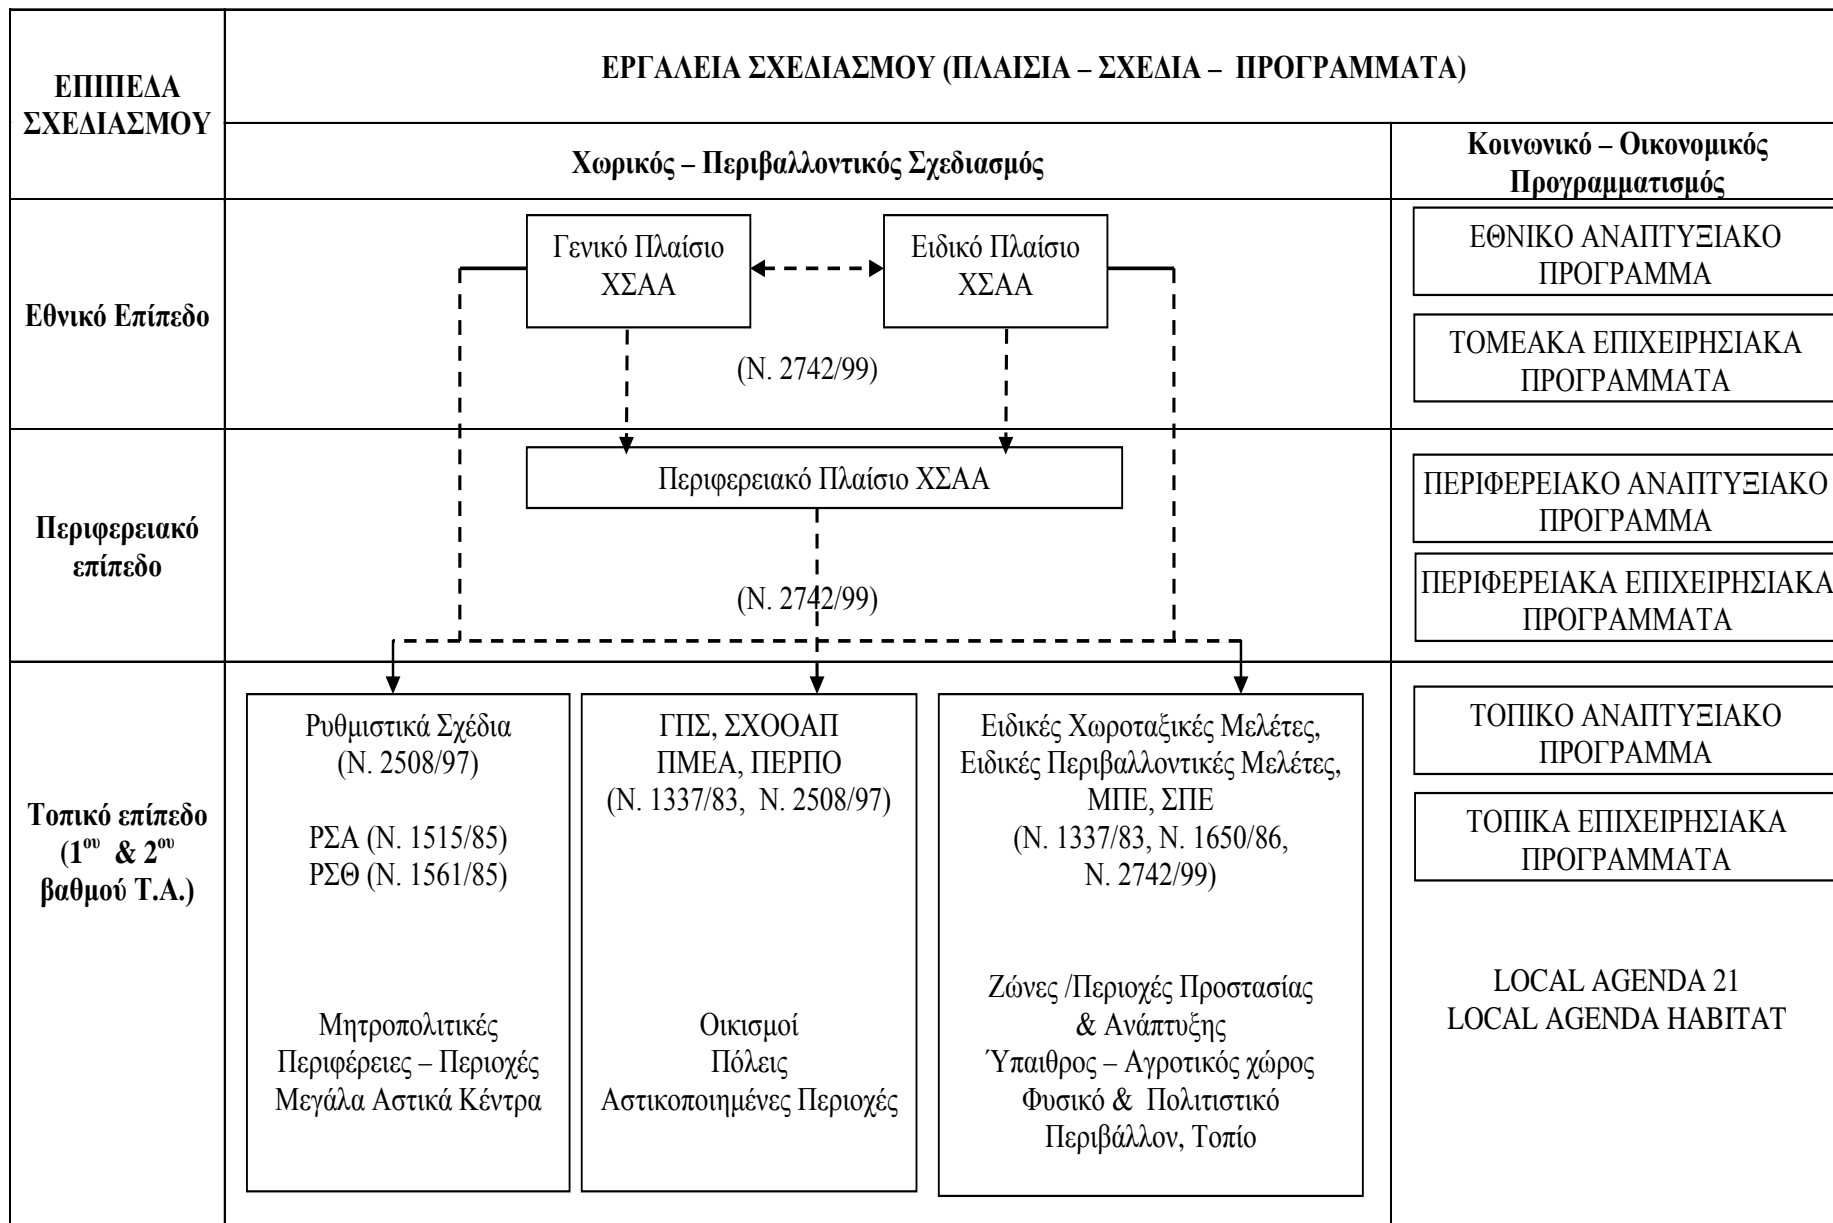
| ΕΠΙΠΕΔΑ ΣΧΕΔΙΑΣΜΟΥ | ΕΡΓΑΛΕΙΑ ΣΧΕΔΙΑΣΜΟΥ (ΠΛΑΙΣΙΑ – ΣΧΕΔΙΑ – ΠΡΟΓΡΑΜΜΑΤΑ) | |
|---|---|---|
| | Χωρικός – Περιβαλλοντικός Σχεδιασμός | Κοινωνικό – Οικονομικός Προγραμματισμός |
| Εθνικό Επίπεδο | Γενικό Πλαίσιο ΧΣΑΑ; Ειδικό Πλαίσιο ΧΣΑΑ; (Ν. 2742/99) | ΕΘΝΙΚΟ ΑΝΑΠΤΥΞΙΑΚΟ ΠΡΟΓΡΑΜΜΑ; ΤΟΜΕΑΚΑ ΕΠΙΧΕΙΡΗΣΙΑΚΑ ΠΡΟΓΡΑΜΜΑΤΑ |
| Περιφερειακό επίπεδο | Περιφερειακό Πλαίσιο ΧΣΑΑ; (Ν. 2742/99) | ΠΕΡΙΦΕΡΕΙΑΚΟ ΑΝΑΠΤΥΞΙΑΚΟ ΠΡΟΓΡΑΜΜΑ; ΠΕΡΙΦΕΡΕΙΑΚΑ ΕΠΙΧΕΙΡΗΣΙΑΚΑ ΠΡΟΓΡΑΜΜΑΤΑ |
| Τοπικό επίπεδο ($1^{ου}$ & $2^{ου}$ βαθμού Τ.Α.) | Ρυθμιστικά Σχέδια (Ν. 2508/97) ΡΣΑ (Ν. 1515/85) ΡΣΘ (Ν. 1561/85) Μητροπολιτικές Περιφέρειες – Περιοχές Μεγάλα Αστικά Κέντρα; ΓΠΣ, ΣΧΟΟΑΠ ΠΜΕΑ, ΠΕΡΠΟ (Ν. 1337/83, Ν. 2508/97) Οικισμοί Πόλεις Αστικοποιημένες Περιοχές; Ειδικές Χωροταξικές Μελέτες, Ειδικές Περιβαλλοντικές Μελέτες, ΜΠΕ, ΣΠΕ (Ν. 1337/83, Ν. 1650/86, Ν. 2742/99) Ζώνες /Περιοχές Προστασίας & Ανάπτυξης Ύπαιθρος – Αγροτικός χώρος Φυσικό & Πολιτιστικό Περιβάλλον, Τοπίο | ΤΟΠΙΚΟ ΑΝΑΠΤΥΞΙΑΚΟ ΠΡΟΓΡΑΜΜΑ; ΤΟΠΙΚΑ ΕΠΙΧΕΙΡΗΣΙΑΚΑ ΠΡΟΓΡΑΜΜΑΤΑ; LOCAL AGENDA 21 LOCAL AGENDA HABITAT |